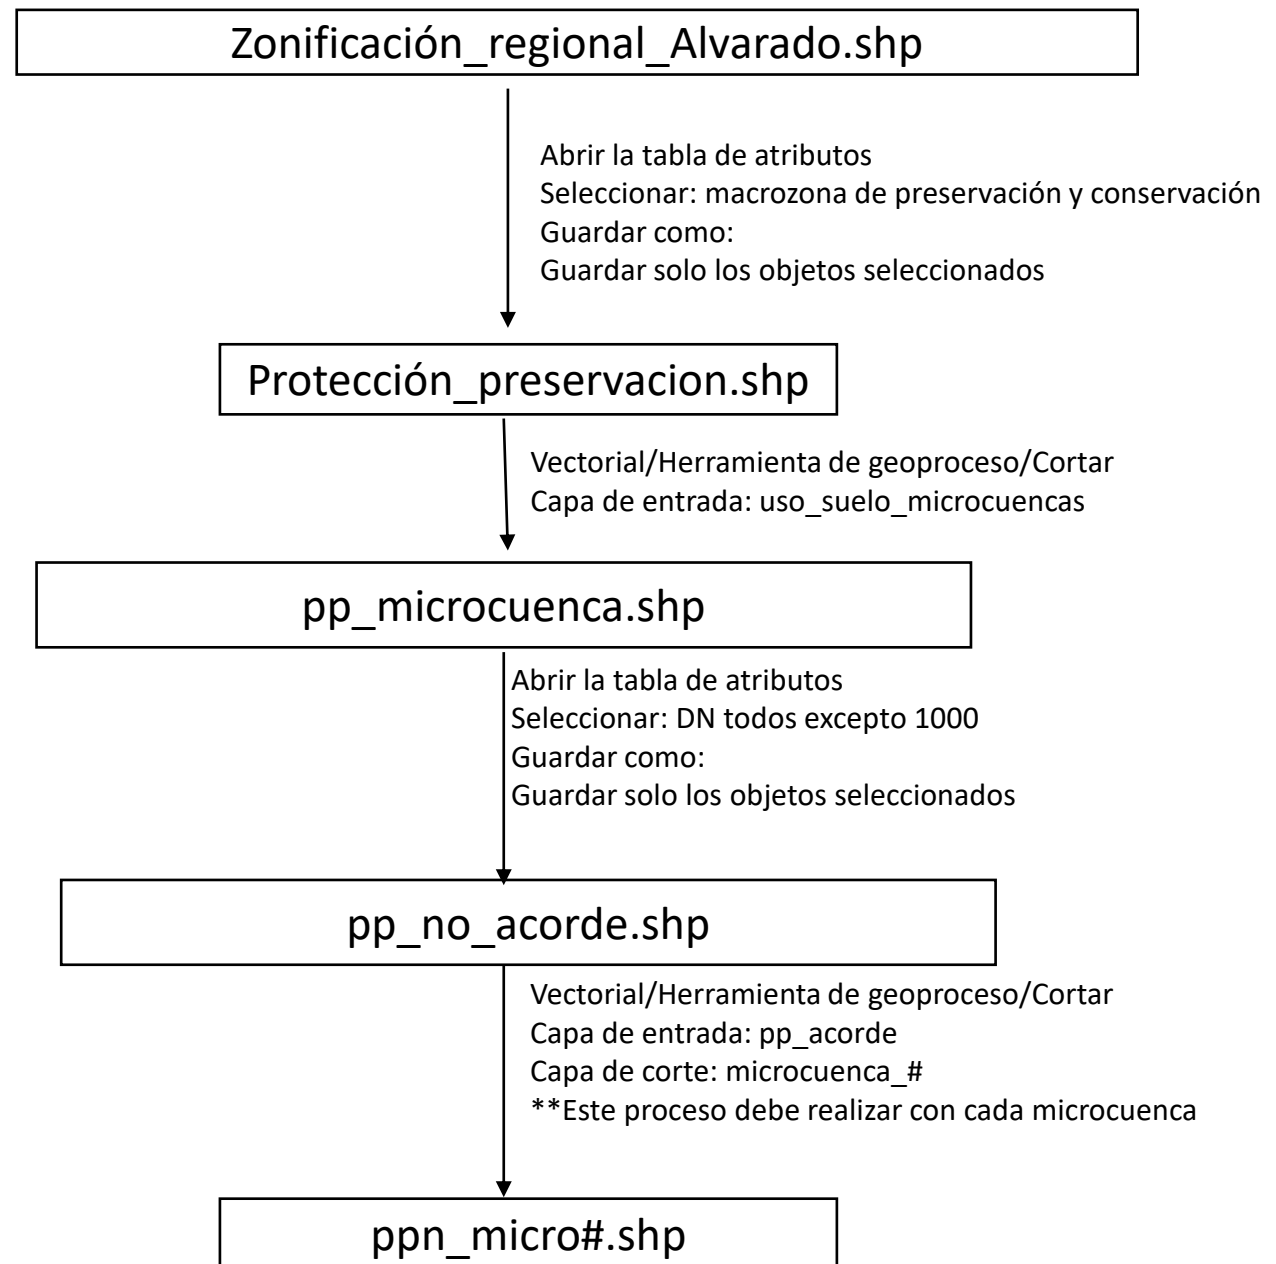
Zonificación_regional_Alvarado.shp

Abrir la tabla de atributos
Seleccionar: macrozona de preservación y conservación
Guardar como:
Guardar solo los objetos seleccionados

Protección_preservacion.shp

Vectorial/Herramienta de geoproceso/Cortar
Capa de entrada: uso_suelo_microcuencas

pp_microcuenca.shp

Abrir la tabla de atributos
Seleccionar: DN todos excepto 1000
Guardar como:
Guardar solo los objetos seleccionados

pp_no_acorde.shp

Vectorial/Herramienta de geoproceso/Cortar
Capa de entrada: pp_acorde
Capa de corte: microcuenca_#
**Este proceso debe realizar con cada microcuenca

ppn_micro#.shp